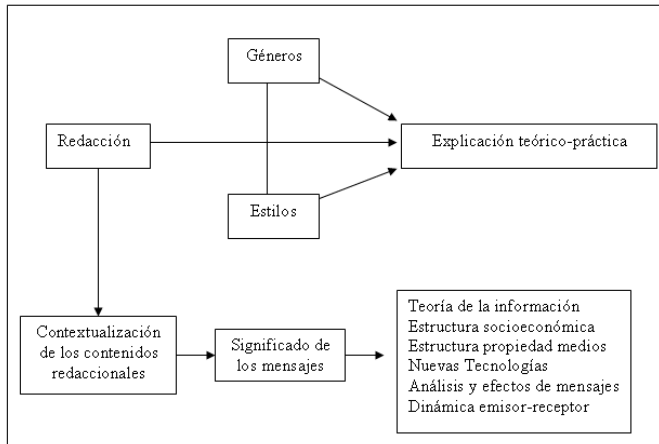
Géneros

Redacción

Explicación teórico-práctica

Estilos

Contextualización de los contenidos redaccionales

Significado de los mensajes

Teoría de la información
Estructura socioeconómica
Estructura propiedad medios
Nuevas Tecnologías
Análisis y efectos de mensajes
Dinámica emisor-receptor